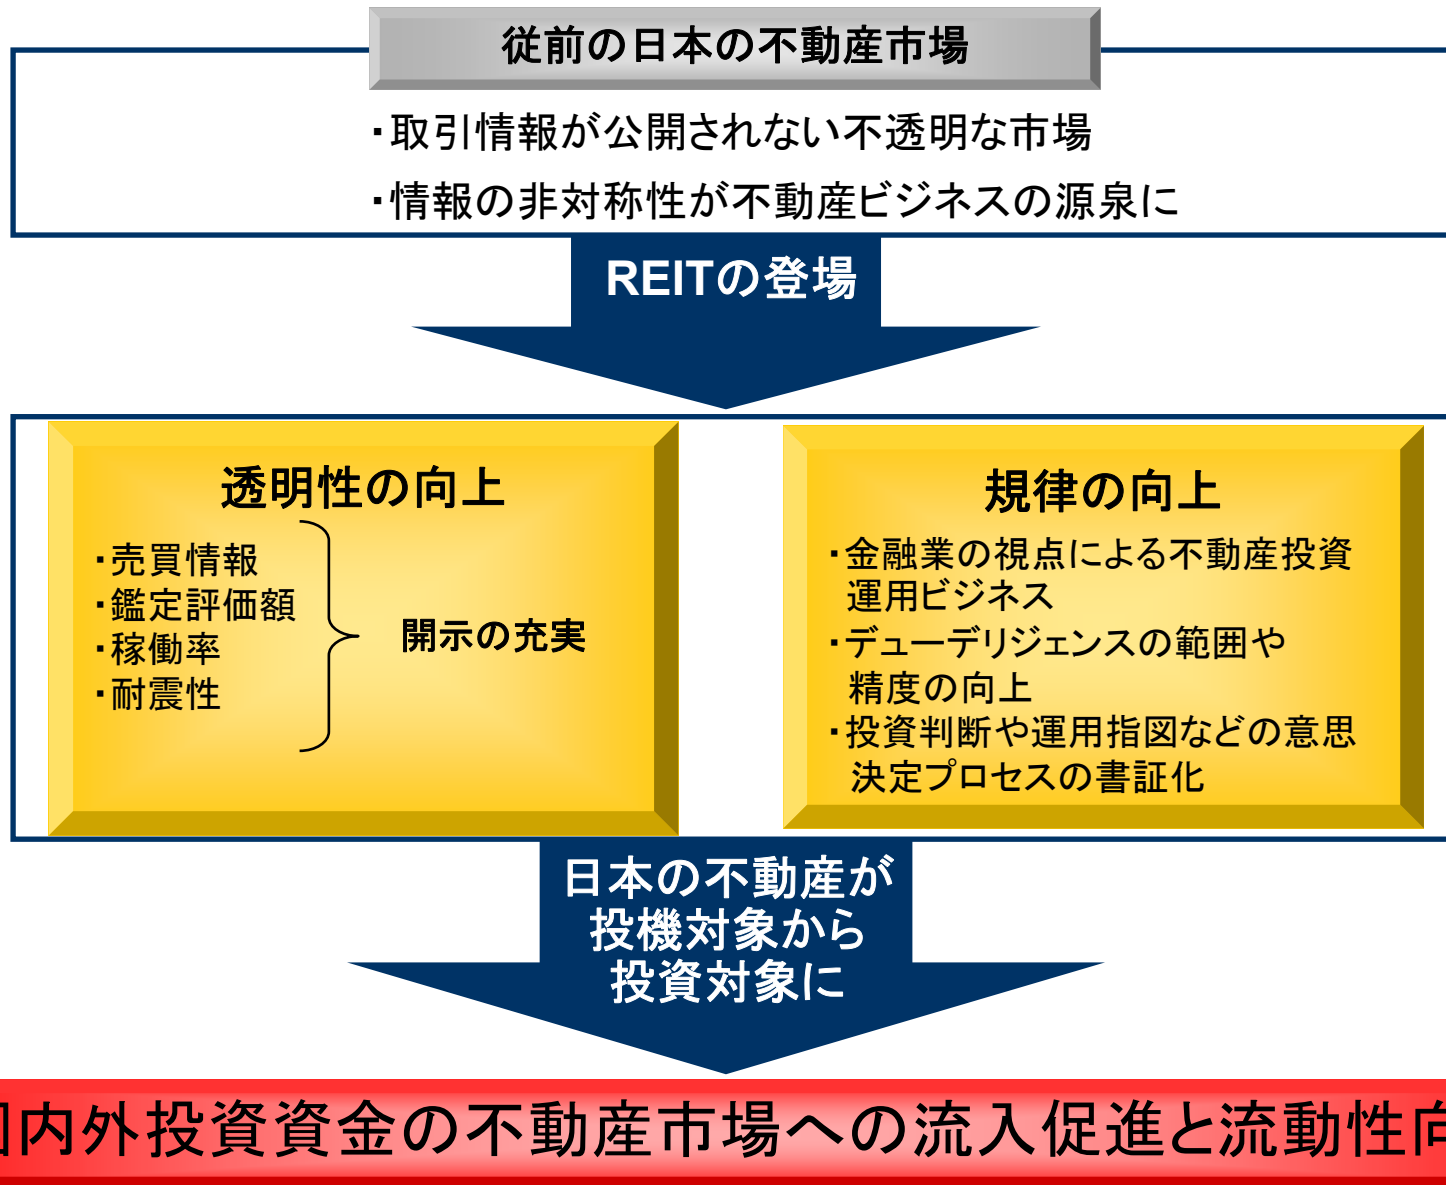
従前の日本の不動産市場

・取引情報が公開されない不透明な市場

・情報の非対称性が不動産ビジネスの源泉に

REITの登場

透明性の向上

・売買情報
・鑑定評価額
・稼働率
・耐震性

開示の充実

規律の向上

・金融業の視点による不動産投資運用ビジネス
・デューデリジェンスの範囲や精度の向上
・投資判断や運用指図などの意思決定プロセスの書証化

日本の不動産が
投機対象から
投資対象に

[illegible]内外投資資金の不動産市場への流入促進と流動性向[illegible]